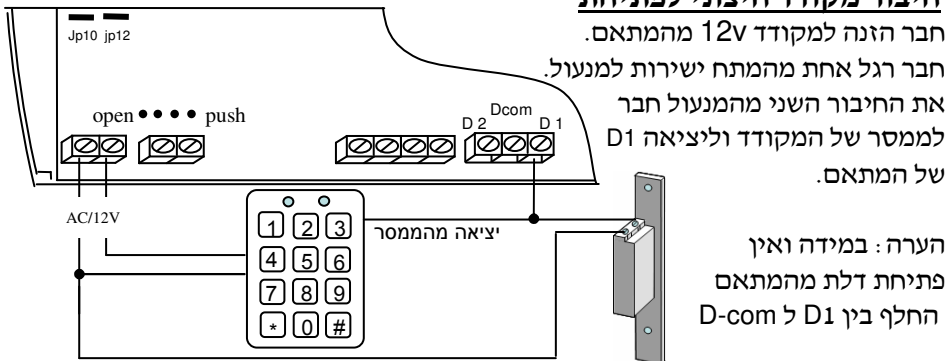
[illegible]

חבר הזנה למקודד 12v מהמתאם.

חבר רגל אחת מהמתח ישירות למנעול.

את החיבור השני מהמנעול חבר לממסר של המקודד וליציאה D1 של המתאם.

הערה : במידה ואין פתיחת דלת מהמתאם החלף בין D1 ל D-com

Jp10 jp12

open ● ● ● ● push

Dcom

D 2

D 1

AC/12V

יציאה מהממסר

1 2 3
4 5 6
7 8 9
* 0 #